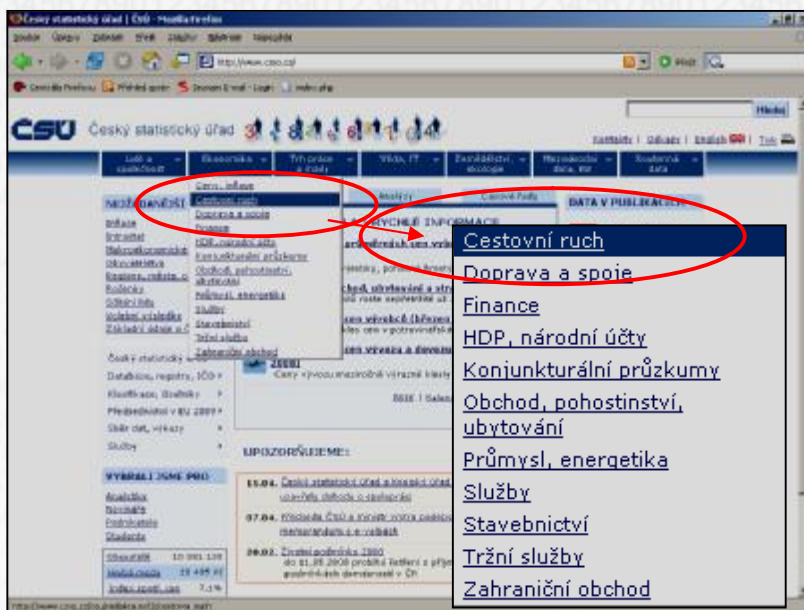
Český statistický úřad | ČSÚ - Mozilla Firefox

Soubor Úpravy Zobrazit Přejít Záložky Nástroje Nápověda

http://www.czso.cz/

Hledat

ČSÚ Český statistický úřad

Kontakty | Odkazy | English | Tisk

Lidé a společnost | Ekonomika | Trh práce a mzdy | Věda, IT | Zemědělství, ekologie | Mezinárodní data, EU | Souhrnná data

Ceny, inflace
Cestovní ruch
Doprava a spoje
Finance
HDP, národní účty
Konjunkturální průzkumy
Obchod, pohostinství, ubytování
Průmysl, energetika
Služby
Stavebnictví
Tržní služby
Zahraniční obchod

NOVĚ ZVEŘEJNĚNÉ
Inflace
Průmysl
Makroekonomické
Obyvatelstvo
Regiony, města
Ročenky
Sčítání lidu
Volební výsledky
Základní údaje o ČR

Český statistický
Databáze, registry, IČO
Klasifikace, číselníky
Předsednictví v EU 2009
Sběr dat, výkazy
Služby

VYBRALI JSME PRO
Analytiky
Novináře
Podnikatele
Studenty

Analýzy
Časové řady
DATA V PUBLIKACÍCH

RYCHLÉ INFORMACE

UPOZORŇUJEME:
15.04.
07.04.
20.02.

Cestovní ruch
Doprava a spoje
Finance
HDP, národní účty
Konjunkturální průzkumy
Obchod, pohostinství, ubytování
Průmysl, energetika
Služby
Stavebnictví
Tržní služby
Zahraniční obchod

http://www.czso.cz/csu/redakce.nsf/i/cestovni_ruch